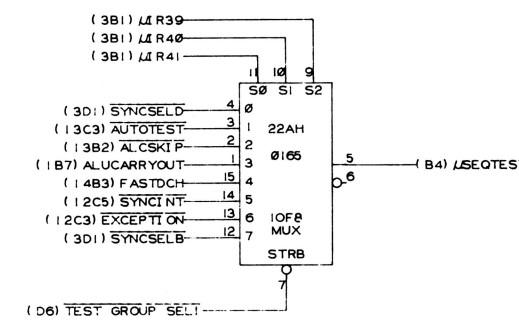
(3B1) $\mu$IR39
(3B1) $\mu$IR40
(3B1) $\mu$IR41
11 10 9
S0 S1 S2
(3D1) $\overline{\text{SYNCSELD}}$ 4 0
(13C3) $\overline{\text{AUTOTEST}}$ 3 1
(13B2) $\overline{\text{ALCSKIP}}$ 2 2
(1B7) ALUCARRYOUT 1 3
(14B3) FASTDCH 15 4
(12C5) $\overline{\text{SYNCINT}}$ 14 5
(12C3) $\overline{\text{EXCEPTION}}$ 13 6
(3D1) $\overline{\text{SYNCSELB}}$ 12 7
22AH
0165
1OF8
MUX
STRB
5
6
(B4) $\mu$SEQTES
7
(D6) $\overline{\text{TEST GROUP SEL1}}$